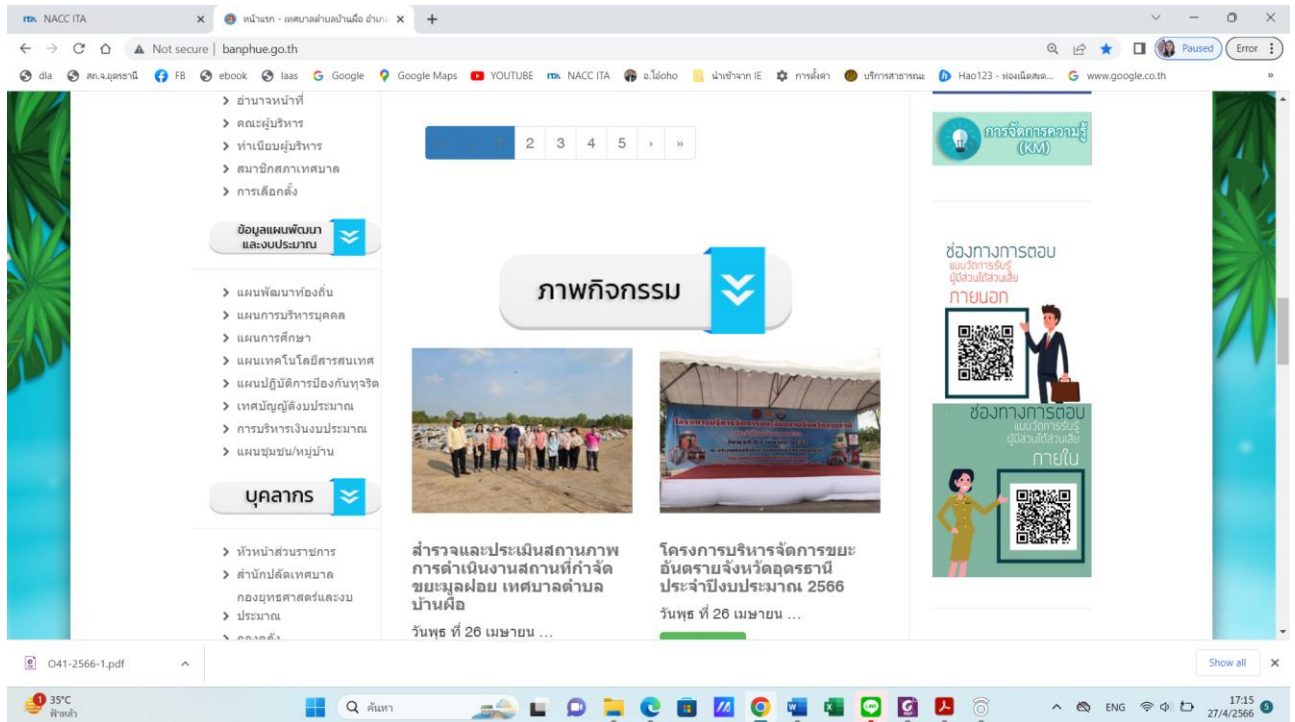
NACC ITA
หน้าแรก - เทศบาลตำบลบ้านผือ อำเภ
Not secure | banphue.go.th
Paused
Error
dla สถ.จ.อุดรธานี FB ebook laas Google Google Maps YOUTUBE NACC ITA อ.ไอ้oho นำเข้าจาก IE การตั้งค่า บริการสาธารณะ Hao123 - ท่องเน็ตสะด... www.google.co.th

> อำนาจหน้าที่
> คณะผู้บริหาร
> ทำเนียบผู้บริหาร
> สมาชิกสภาเทศบาล
> การเลือกตั้ง

ข้อมูลแผนพัฒนาและงบประมาณ

> แผนพัฒนาท้องถิ่น
> แผนการบริหารบุคคล
> แผนการศึกษา
> แผนเทคโนโลยีสารสนเทศ
> แผนปฏิบัติการป้องกันทุจริต
> เทศบัญญัติงบประมาณ
> การบริหารเงินงบประมาณ
> แผนชุมชน/หมู่บ้าน

บุคลากร

> หัวหน้าส่วนราชการ
> สำนักปลัดเทศบาล
กองยุทธศาสตร์และงบประมาณ
> กองคลัง

1 2 3 4 5 › »

ภาพกิจกรรม

สำรวจและประเมินสถานภาพการดำเนินงานสถานที่กำจัดขยะมูลฝอย เทศบาลตำบลบ้านผือ
วันพุธ ที่ 26 เมษายน ...

โครงการบริหารจัดการขยะอันตรายจังหวัดอุดรธานี ประจำปีงบประมาณ 2566
วันพุธ ที่ 26 เมษายน ...

การจัดการความรู้ (KM)

ช่องทางการตอบ แบบวัดการรับรู้ ผู้มีส่วนได้ส่วนเสีย ภายนอก

ช่องทางการตอบ แบบวัดการรับรู้ ผู้มีส่วนได้ส่วนเสีย ภายใน

O41-2566-1.pdf
Show all

35°C ฟ้าหลัว
ค้นหา
ENG
17:15 27/4/2566